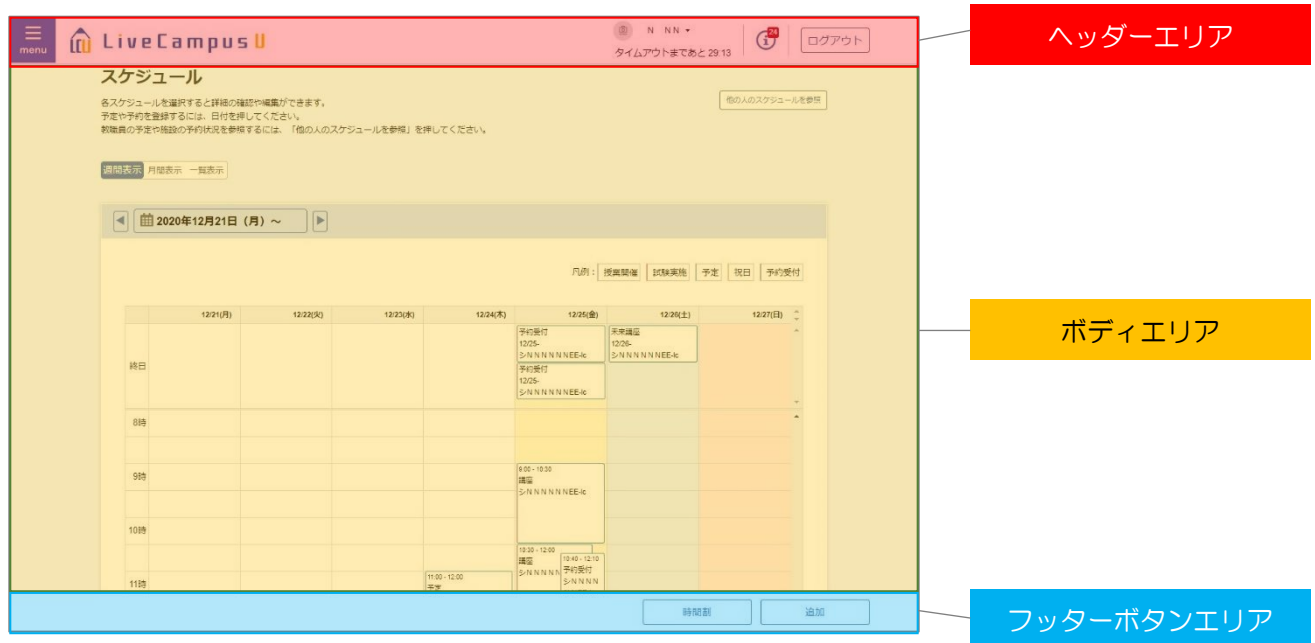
menu LiveCampusU

N NN ▾
タイムアウトまであと 29:13

24

ログアウト

ヘッダーエリア

スケジュール

各スケジュールを選択すると詳細の確認や編集ができます。
予定や予約を登録するには、日付を押してください。
教職員の予定や施設の予約状況を参照するには、「他の人のスケジュールを参照」を押してください。

他の人のスケジュールを参照

週間表示 月間表示 一覧表示

2020年12月21日（月）～

凡例： 授業開催 試験実施 予定 祝日 予約受付

| | 12/21(月) | 12/22(火) | 12/23(水) | 12/24(木) | 12/25(金) | 12/26(土) | 12/27(日) |
|---|---|---|---|---|---|---|---|
| 終日 | | | | | 予約受付 12/25- S-NNNNNNEE-lc 予約受付 12/25- S-NNNNNNEE-lc | 未来講座 12/26- S-NNNNNNEE-lc | |
| 8時 | | | | | | | |
| 9時 | | | | | 9:00 - 10:30 講座 S-NNNNNNEE-lc | | |
| 10時 | | | | | 10:30 - 12:00 講座 S-NNNN 10:40 - 12:10 予約受付 S-NNNN | | |
| 11時 | | | | 11:00 - 12:00 予定 | | | |

ボディエリア

時間割 追加

フッターボタンエリア